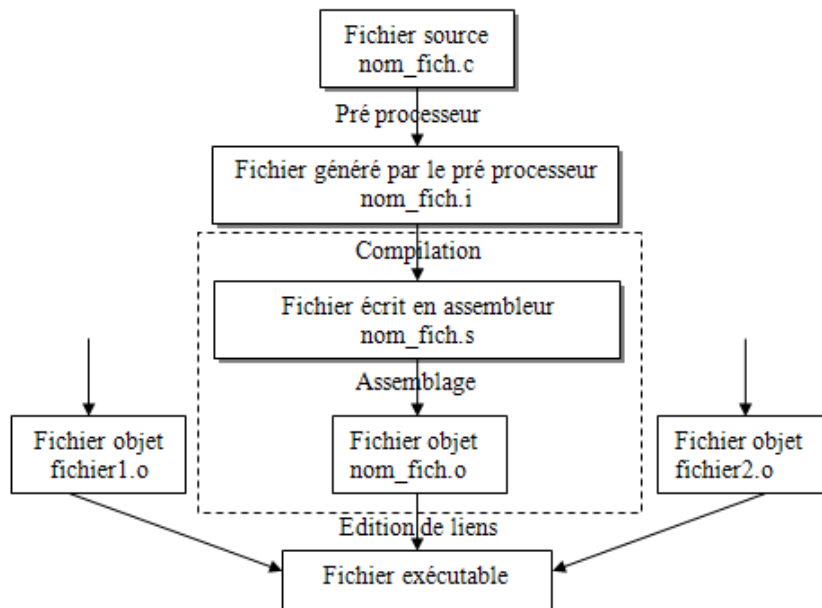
Fichier source
nom_fich.c

Pré processeur

Fichier généré par le pré processeur
nom_fich.i

Compilation

Fichier écrit en assembleur
nom_fich.s

Assemblage

Fichier objet
fichier1.o

Fichier objet
nom_fich.o

Fichier objet
fichier2.o

Edition de liens

Fichier exécutable